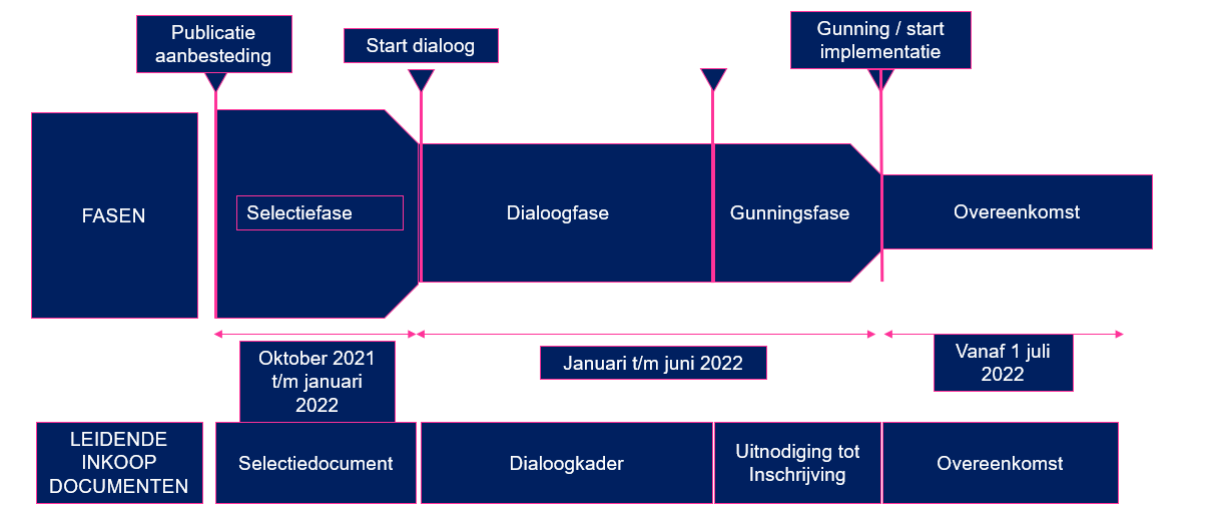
Publicatie aanbesteding

Start dialoog

Gunning / start implementatie

FASEN

Selectiefase

Dialoogfase

Gunningsfase

Overeenkomst

Oktober 2021 t/m januari 2022

Januari t/m juni 2022

Vanaf 1 juli 2022

LEIDENDE INKOOP DOCUMENTEN

Selectiedocument

Dialoogkader

Uitnodiging tot Inschrijving

Overeenkomst